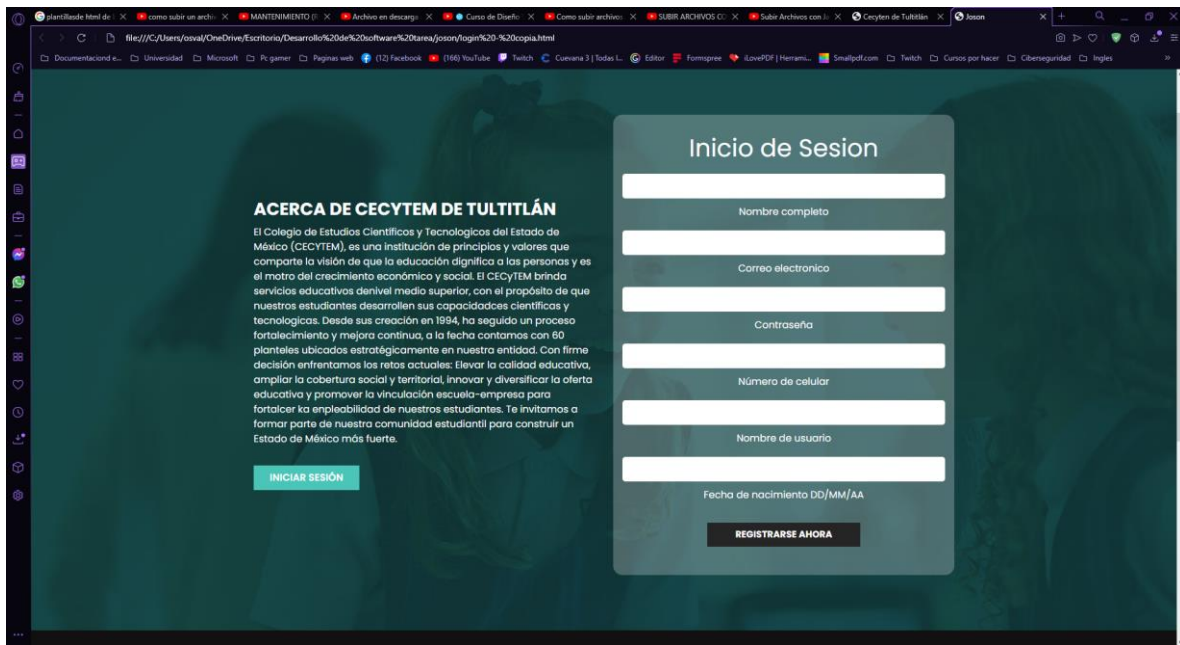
plantillasde html de | × como subir un archi × MANTENIMIENTO (F × Archivo en descarga × Curso de Diseño × Como subir archivos × SUBIR ARCHIVOS CO × Subir Archivos con Ja × Cecyten de Tultitlán × Joson

file:///C:/Users/osval/OneDrive/Escritorio/Desarrollo%20de%20software%20tarea/joson/login%20-%20copia.html

Documentaciond e... Universidad Microsoft Pc gamer Paginas web (12) Facebook (166) YouTube Twitch Cuevana 3 | Todas L... Editor Formspree iLovePDF | Herrami... Smallpdf.com Twitch Cursos por hacer Ciberseguridad Ingles

ACERCA DE CECYTEM DE TULTITLÁN

El Colegio de Estudios Cientificos y Tecnologicos del Estado de México (CECYTEM), es una institución de principios y valores que comparte la visión de que la educación dignifica a las personas y es el motro del crecimiento económico y social. El CECyTEM brinda servicios educativos denivel medio superior, con el propósito de que nuestros estudiantes desarrollen sus capacidadces cientificas y tecnologicas. Desde sus creación en 1994, ha seguido un proceso fortalecimiento y mejora continua, a la fecha contamos con 60 planteles ubicados estratégicamente en nuestra entidad. Con firme decisión enfrentamos los retos actuales: Elevar la calidad educativa, ampliar la cobertura social y territorial, innovar y diversificar la oferta educativa y promover la vinculación escuela-empresa para fortalcer ka enpleabilidad de nuestros estudiantes. Te invitamos a formar parte de nuestra comunidad estudiantil para construir un Estado de México más fuerte.

INICIAR SESIÓN

Inicio de Sesion

Nombre completo

Correo electronico

Contraseña

Número de celular

Nombre de usuario

Fecha de nacimiento DD/MM/AA

REGISTRARSE AHORA